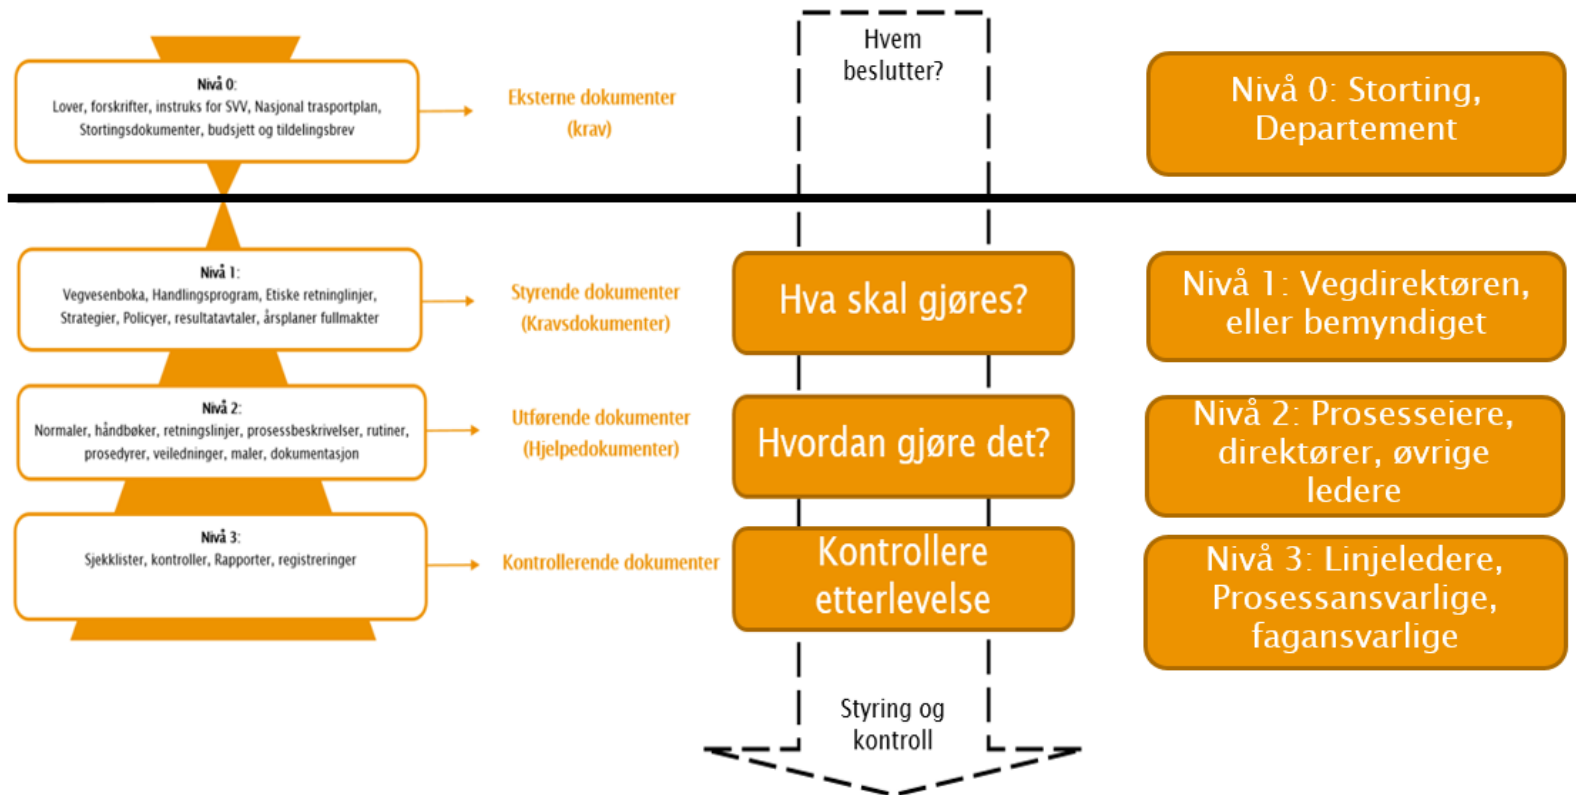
Nivå 0:
Lover, forskrifter, instruks for SVV, Nasjonal trasportplan, Stortingsdokumenter, budsjett og tildelingsbrev

Eksterne dokumenter (krav)

Hvem beslutter?

Nivå 0: Storting, Departement

Nivå 1:
Vegvesenboka, Handlingsprogram, Etiske retninglinjer, Strategier, Policyer, resultatavtaler, årsplaner fullmakter

Styrende dokumenter (Kravsdokumenter)

Hva skal gjøres?

Nivå 1: Vegdirektøren, eller bemyndiget

Nivå 2:
Normaler, håndbøker, retningslinjer, prosessbeskrivelser, rutiner, prosedyrer, veiledninger, maler, dokumentasjon

Utførende dokumenter (Hjelpedokumenter)

Hvordan gjøre det?

Nivå 2: Prosesseiere, direktører, øvrige ledere

Nivå 3:
Sjekklister, kontroller, Rapporter, registreringer

Kontrollerende dokumenter

Kontrollere etterlevelse

Nivå 3: Linjeledere, Prosessansvarlige, fagansvarlige

Styring og kontroll